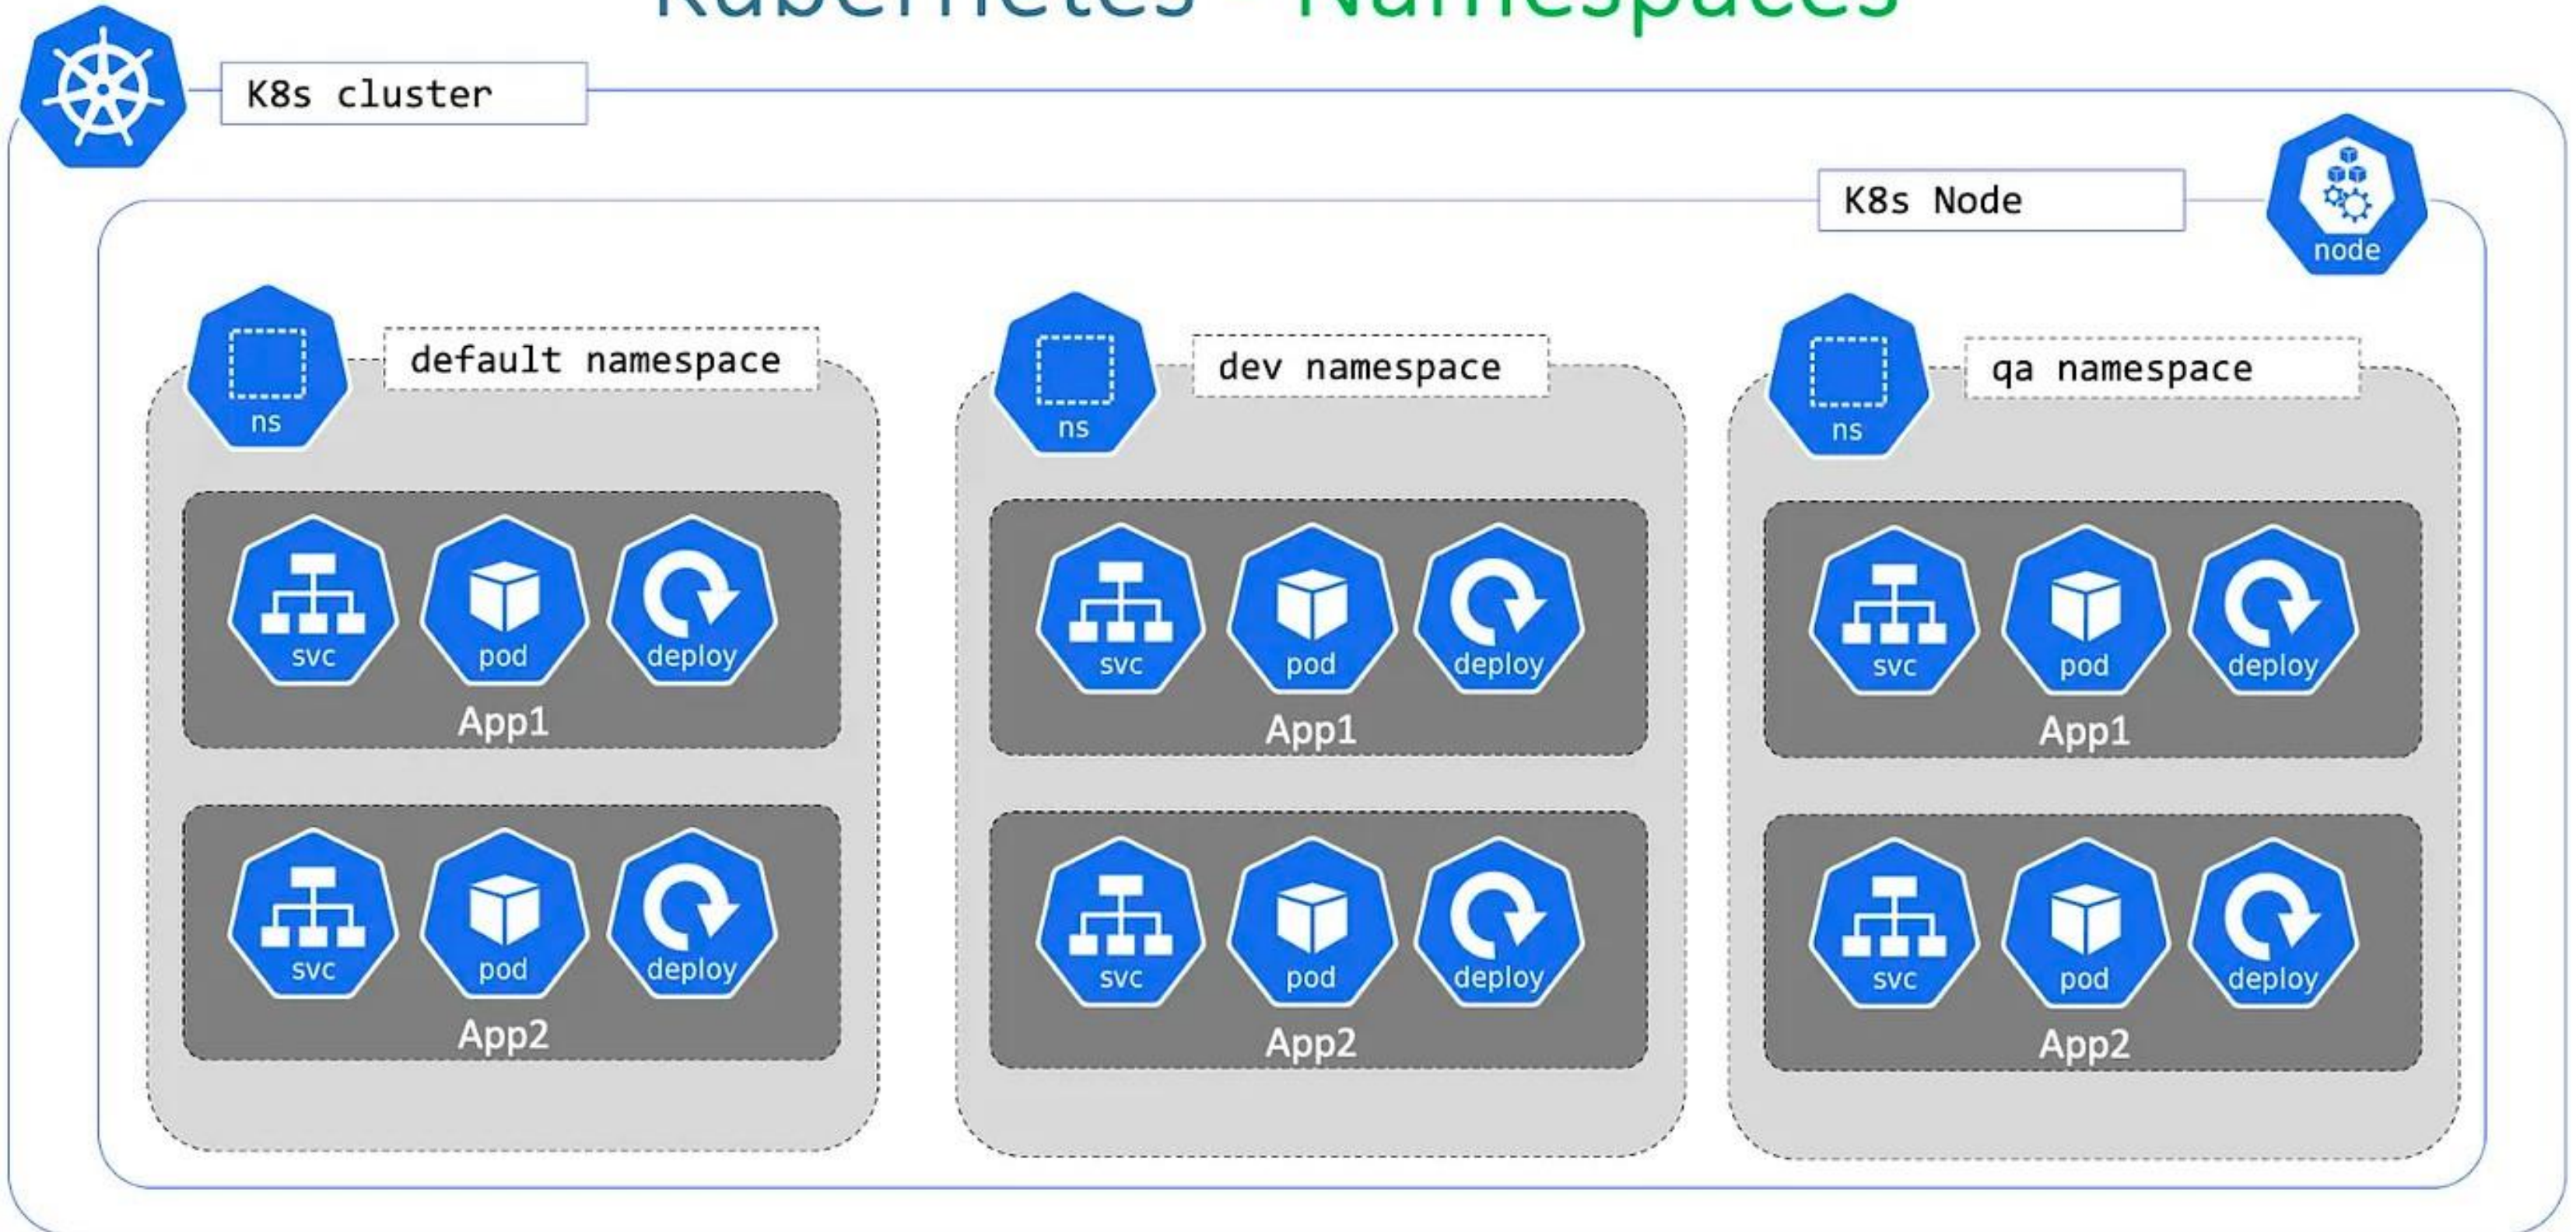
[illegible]

K8s cluster

K8s Node

node

ns

default namespace

svc pod deploy

App1

svc pod deploy

App2

ns

dev namespace

svc pod deploy

App1

svc pod deploy

App2

ns

qa namespace

svc pod deploy

App1

svc pod deploy

App2